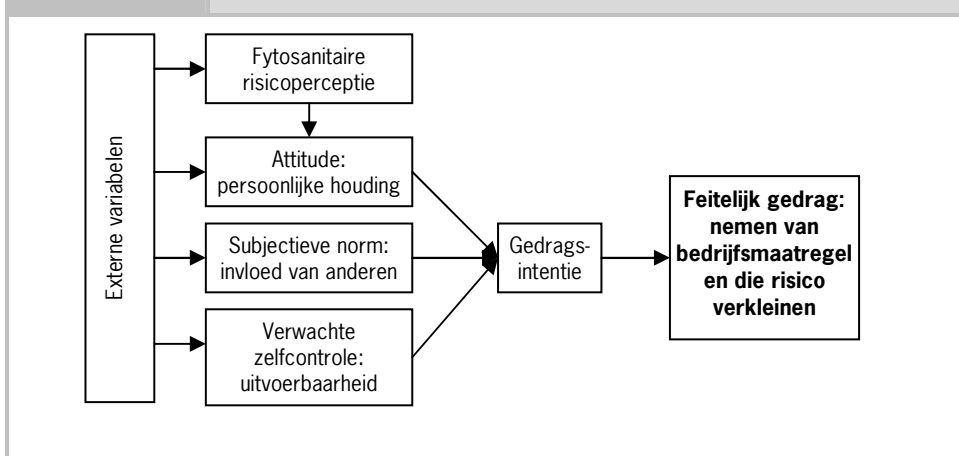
Externe variabelen

Fytosanitaire risicoperceptie

Attitude: persoonlijke houding

Subjectieve norm: invloed van anderen

Verwachte zelfcontrole: uitvoerbaarheid

Gedrags-intentie

**Feitelijk gedrag: nemen van bedrijfsmaatregel en die risico verkleinen**